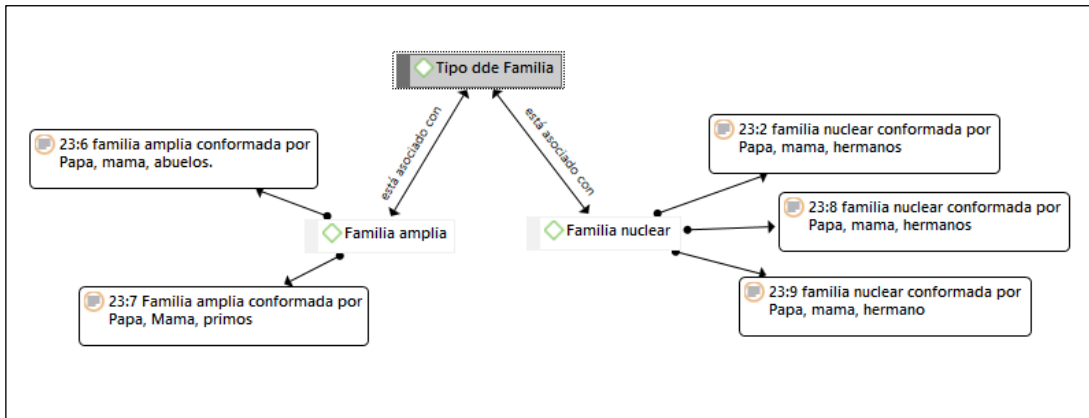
Tipo dde Familia

está asociado con

está asociado con

23:6 familia amplia conformada por Papa, mama, abuelos.

23:2 familia nuclear conformada por Papa, mama, hermanos

Familia amplia

Familia nuclear

23:8 familia nuclear conformada por Papa, mama, hermanos

23:7 Familia amplia conformada por Papa, Mama, primos

23:9 familia nuclear conformada por Papa, mama, hermano